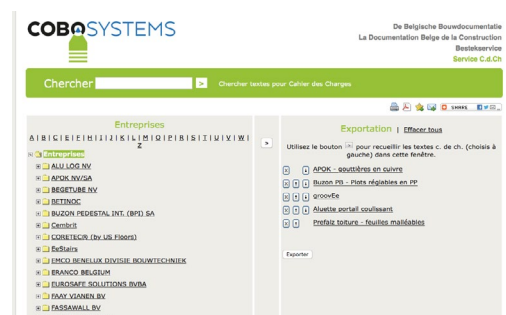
COBOSYSTEMS

De Belgische Bouwdocumentatie
La Documentation Belge de la Construction
Bestekservice
Service C.d.Ch

Chercher >

Chercher textes pour Cahier des Charges

SHARE

Entreprises

A | B | C | E | F | H | I | J | K | L | M | O | P | R | S | T | U | V | W | Z

Entreprises
ALU LOG NV
APOK NV/SA
BEGETUBE NV
BETINOC
BUZON PEDESTAL INT. (BPI) SA
Cembrit
CORETECH (by US Floors)
FeStairs
EMCO BENELUX DIVISIE BOUWTECHNIEK
FRANCO BELGIUM
EUROSAFE SOLUTIONS BVBA
FAAY VIANEN BV
FASSAWALL BV

>

Exportation | Effacer tous

Utilisez le bouton > pour recueillir les textes c. de ch. (choisis à gauche) dans cette fenêtre.

APOK - gouttières en cuivre
Buzon PB - Plots réglables en PP
grooVEe
Aluette portail coulissant
Prefalz toiture - feuilles malléables

Exporter